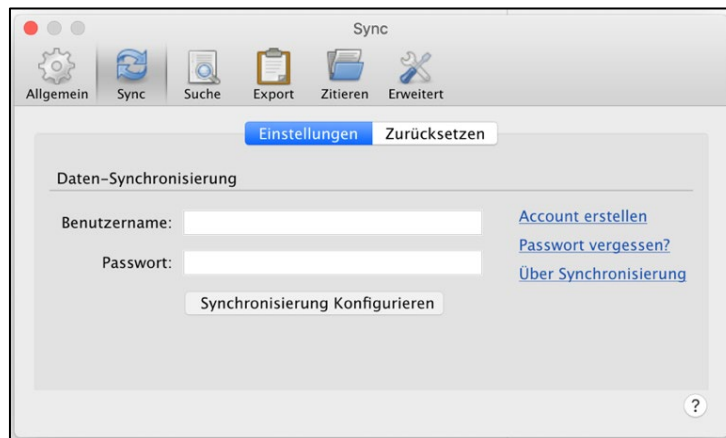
Sync

Allgemein Sync Suche Export Zitieren Erweitert

Einstellungen Zurücksetzen

Daten-Synchronisierung

Benutzername:

Passwort:

Synchronisierung Konfigurieren

Account erstellen

Passwort vergessen?

Über Synchronisierung

?